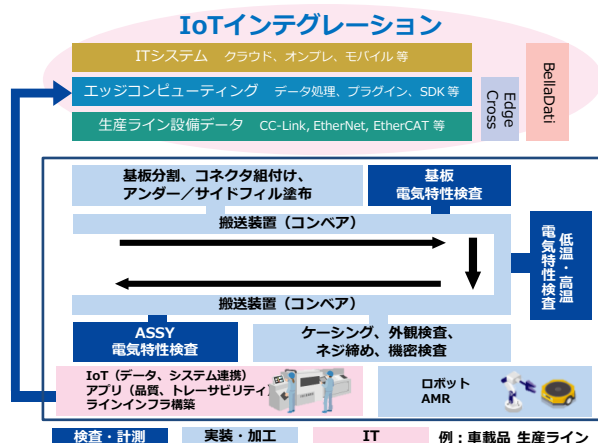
IoTインテグレーション

ITシステム　クラウド、オンプレ、モバイル 等

エッジコンピューティング　データ処理、プラグイン、SDK 等

生産ライン設備データ　CC-Link, EtherNet, EtherCAT 等

Edge Cross

BellaDati

基板分割、コネクタ組付け、アンダー／サイドフィル塗布

基板 電気特性検査

搬送装置（コンベア）

電気特性検査

低温・高温

搬送装置（コンベア）

ASSY 電気特性検査

ケーシング、外観検査、ネジ締め、機密検査

IoT（データ、システム連携）
アプリ（品質、トレーサビリティ）
ラインインフラ構築

ロボット
AMR

検査・計測　実装・加工　IT　例：車載品 生産ライン